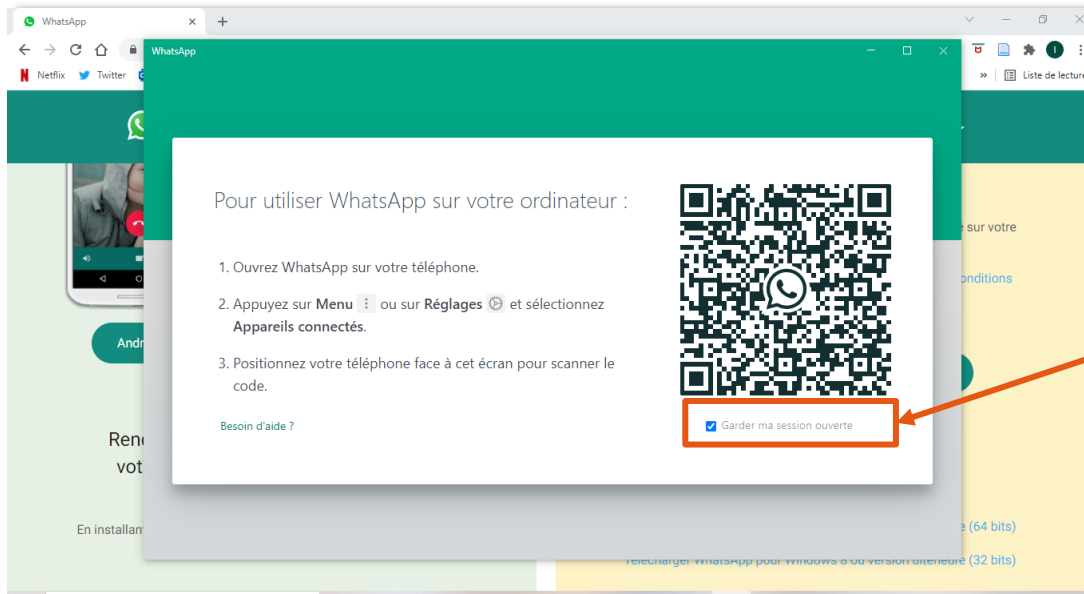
WhatsApp ×
+

Netflix Twitter

» Liste de lecture

WhatsApp

Pour utiliser WhatsApp sur votre ordinateur :

1. Ouvrez WhatsApp sur votre téléphone.

2. Appuyez sur **Menu** ⋮ ou sur **Réglages** et sélectionnez **Appareils connectés**.

3. Positionnez votre téléphone face à cet écran pour scanner le code.

Besoin d'aide ?

Garder ma session ouverte

Andr

Ren
vot

En installan

e sur votre

onditions

e (64 bits)

Télécharger WhatsApp pour Windows 8 ou version ultérieure (32 bits)